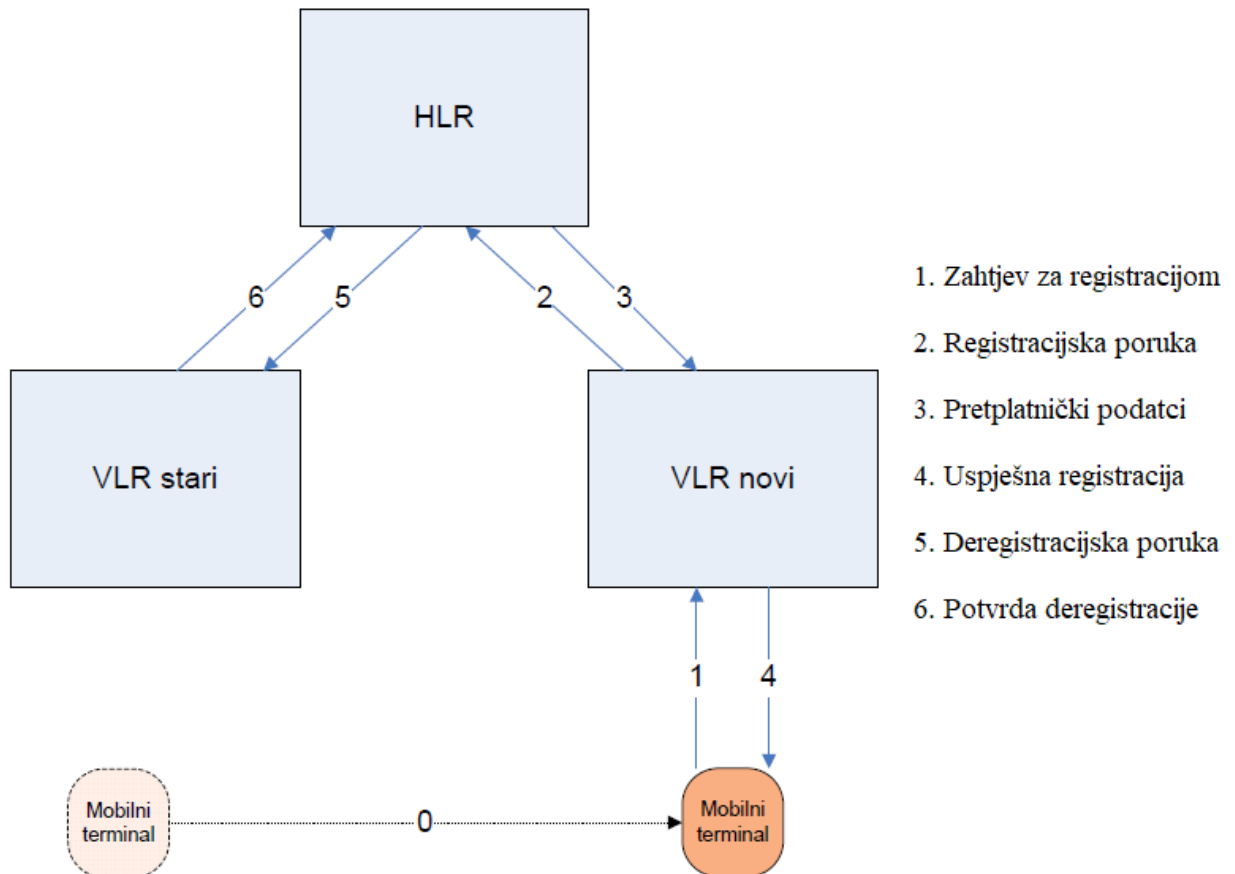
HLR

6 5 2 3

VLR stari

VLR novi

1 4

Mobilni terminal

0

Mobilni terminal

1. Zahtjev za registracijom

2. Registracijska poruka

3. Pretplatnički podatci

4. Uspješna registracija

5. Deregistracijska poruka

6. Potvrda deregistracije